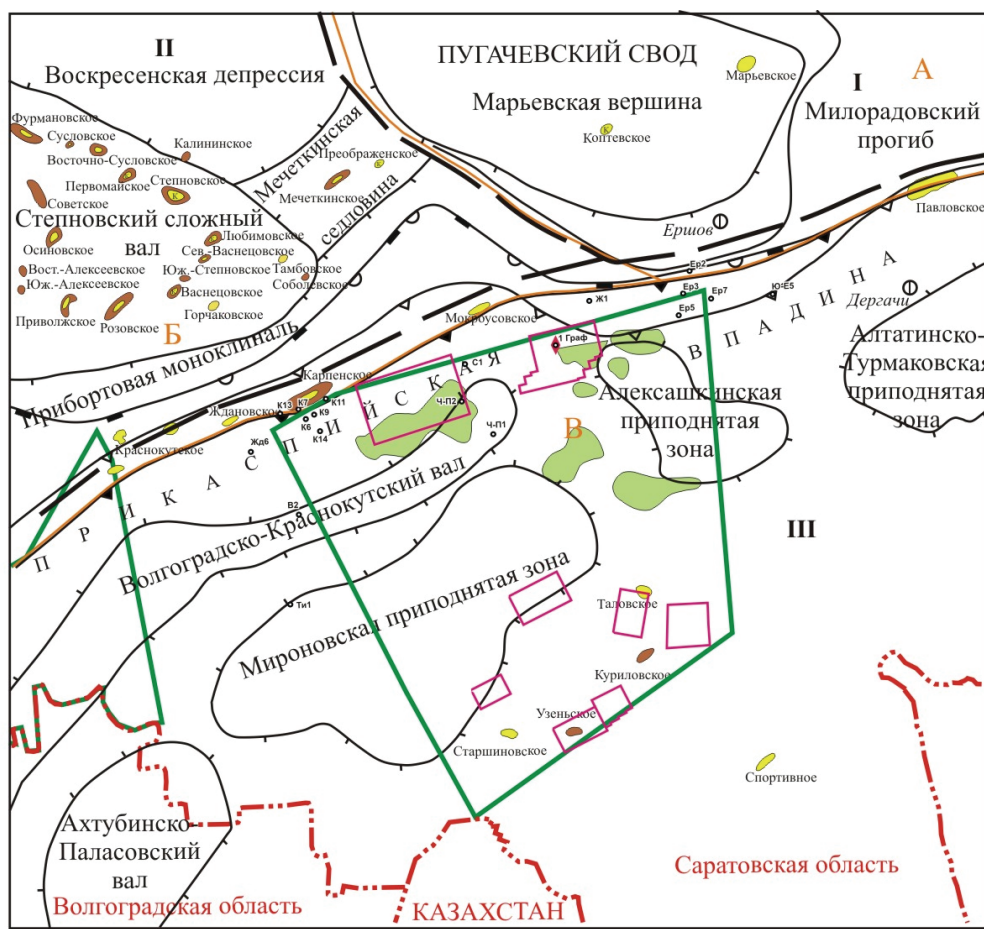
II
Воскресенская депрессия
ПУГАЧЕВСКИЙ СВОД
Марьевское
I
А
Марьевская вершина
Милорадовский прогиб
Фурмановское
Сусловское
Восточно-Сусловское
Калининское
Первомайское
Степновское
Советское
Мечеткинская седловина
Преображенское
Мечеткинское
Коптевское
Павловское
Степновский сложный вал
Осиновское
Вост.-Алексеевское
Юж.-Алексеевское
Приволжское
Розовское
Любимовское
Сев.-Васнецовское
Юж.-Степновское
Васнецовское
Горчаковское
Тамбовское
Соболевское
Б
Ершов
Ер2
Ер3
Ер7
Ер5
Ю-Е5
Ж1
Дергачи
В П А Д И Н А
Мокроусовское
Алтатинско-Турмаковская приподнятая зона
Приборторвая моноклиналь
1 Граф
С1
Карпенское
Ждановское
К13
К7
К11
К9
К6
К14
Жд6
Ч-П2
Ч-П1
П Р И К А С П И Й С К А Я
Алексашкинская приподнятая зона
В
Краснокутское
В2
Волгоградско-Краснокутский вал
III
Ти1
Мироновская приподнятая зона
Таловское
Куриловское
Узеньское
Старшиновское
Спортивное
Ахтубинско-Паласовский вал
Волгоградская область
КАЗАХСТАН
Саратовская область